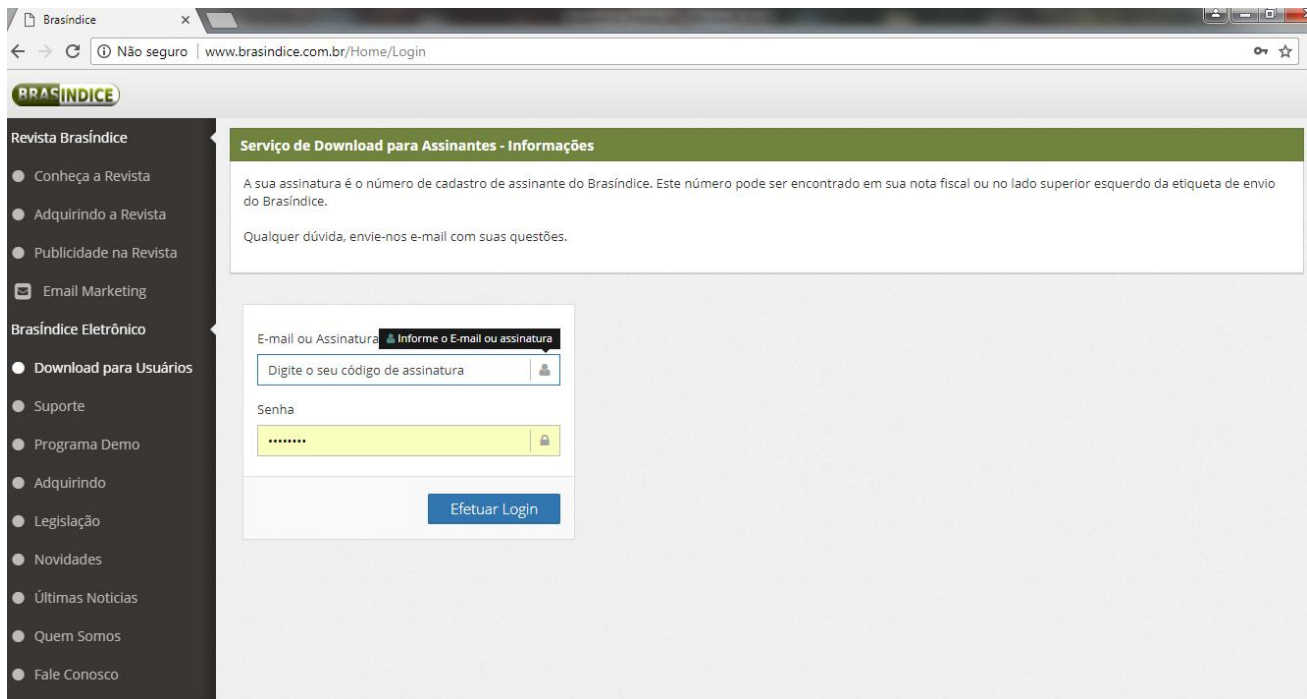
Brasíndice ×

Não seguro | www.brasindice.com.br/Home/Login

BRASINDICE

Revista Brasíndice
Conheça a Revista
Adquirindo a Revista
Publicidade na Revista
Email Marketing
Brasíndice Eletrônico
Download para Usuários
Suporte
Programa Demo
Adquirindo
Legislação
Novidades
Últimas Noticias
Quem Somos
Fale Conosco

Serviço de Download para Assinantes - Informações

A sua assinatura é o número de cadastro de assinante do Brasíndice. Este número pode ser encontrado em sua nota fiscal ou no lado superior esquerdo da etiqueta de envio do Brasíndice.

Qualquer dúvida, envie-nos e-mail com suas questões.

E-mail ou Assinatura Informe o E-mail ou assinatura

Digite o seu código de assinatura

Senha

••••••••

Efetuar Login